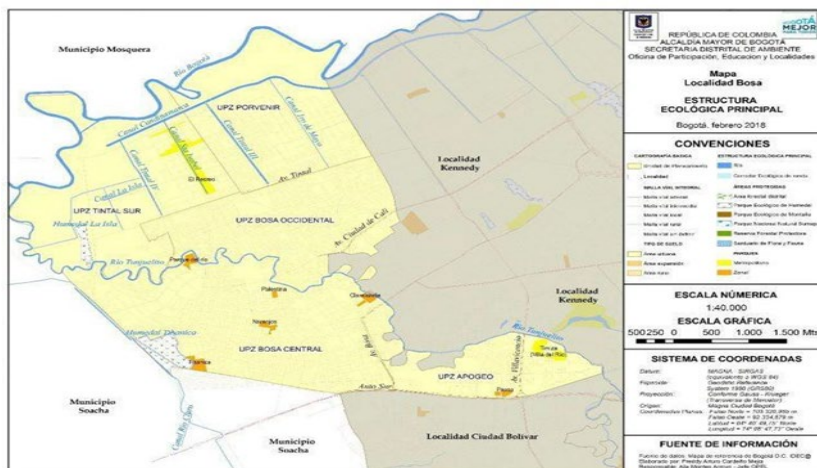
Municipio Mosquera

Río Bogotá

Canal Cundinamarca

UPZ PORVENIR

Canal Tintal III

Canal Tintal II

Canal Tintal IV

Canal Los de Mayo

El Recreo

Av. Tintal

Canal La Isla

UPZ TINTAL SUR

Humedal La Isla

UPZ BOSA OCCIDENTAL

Av. Ciudad de Cali

Río Tunjuelito

Palestina

Naranjos

Humedal Tibanica

Piamonte

UPZ BOSA CENTRAL

Av. Bosa

Autop. Sur

Localidad Kennedy

Localidad Kennedy

Río Tunjuelito

UPZ APOGEO

Av. Villavicencio

Municipio Soacha

Municipio Soacha

Localidad Ciudad Bolívar

REPÚBLICA DE COLOMBIA
ALCALDÍA MAYOR DE BOGOTÁ
SECRETARÍA DISTRITAL DE AMBIENTE
Oficina de Participación, Educación y Localidades

BOGOTÁ MEJOR PARA TODOS

Mapa
Localidad Bosa

ESTRUCTURA
ECOLÓGICA PRINCIPAL

Bogotá, febrero 2018

CONVENCIONES

CARTOGRAFÍA BÁSICA
Unidad de Planeamiento
Localidad
MALLA VIAL INTEGRAL
Malla vial arterial
Malla vial intermedia
Malla vial local
Malla vial rural
Malla vial sin definir
TIPO DE SUELO
Área urbana
Área expansión
Área rural

ESTRUCTURA ECOLÓGICA PRINCIPAL
Río
Corredor Ecológico de ronda
ÁREAS PROTEGIDAS
Área Forestal Distrital
Parque Ecológico de Humedal
Parque Ecológico de Montaña
Parque Nacional Natural Sumapaz
Reserva Forestal Protectora
Santuario de Flora y Fauna
PARQUES
Metropolitano
Zonal

ESCALA NUMÉRICA
1:40.000

ESCALA GRÁFICA
500 250 0 500 1.000 1.500 Mts

SISTEMA DE COORDENADAS

Datum: MAGNA SIRGAS (equivalente a WGS 84)
Elipsoide: Geodetic Reference System 1980 (GRS80)
Proyección: Conforme Gauss - Krueger (Transversa de Mercator)
Origen: Magna Ciudad Bogotá
Coordenadas Planas: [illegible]

FUENTE DE INFORMACIÓN

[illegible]